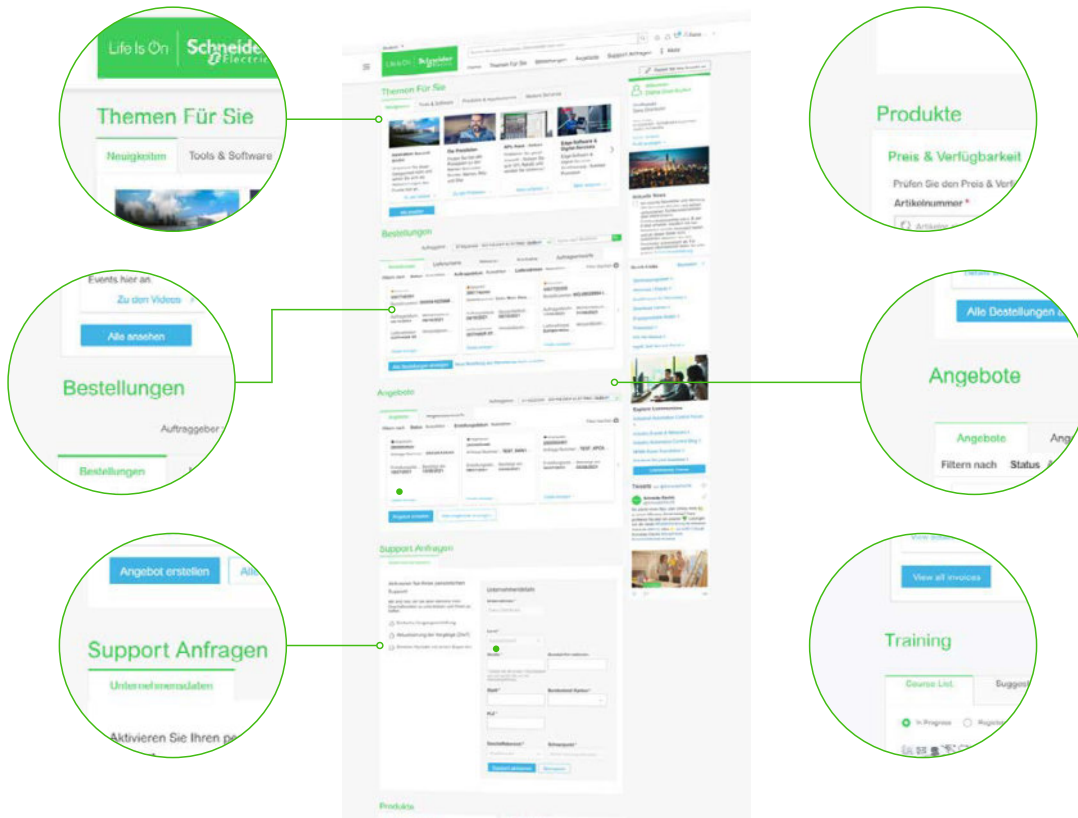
Life Is On | Schneider Electric

Themen Für Sie

Neuigkeiten | Tools & Software

Events hier an

Zu den Videos

Alle ansehen

Bestellungen

Auftraggeber

Bestellungen

Angebot erstellen | Alle

Support Anfragen

Unternehmensdaten

Aktivieren Sie Ihren pe

Themen Für Sie

Bestellungen

Angebote

Support Anfragen

Produkte

Produkte

Preis & Verfügbarkeit

Prüfen Sie den Preis & Verf

Artikelnummer *

Alle Bestellungen a

Angebote

Angebote | Ang

Filtern nach Status

View all invoices

Training

Course List | Suggest

In Progress | Register